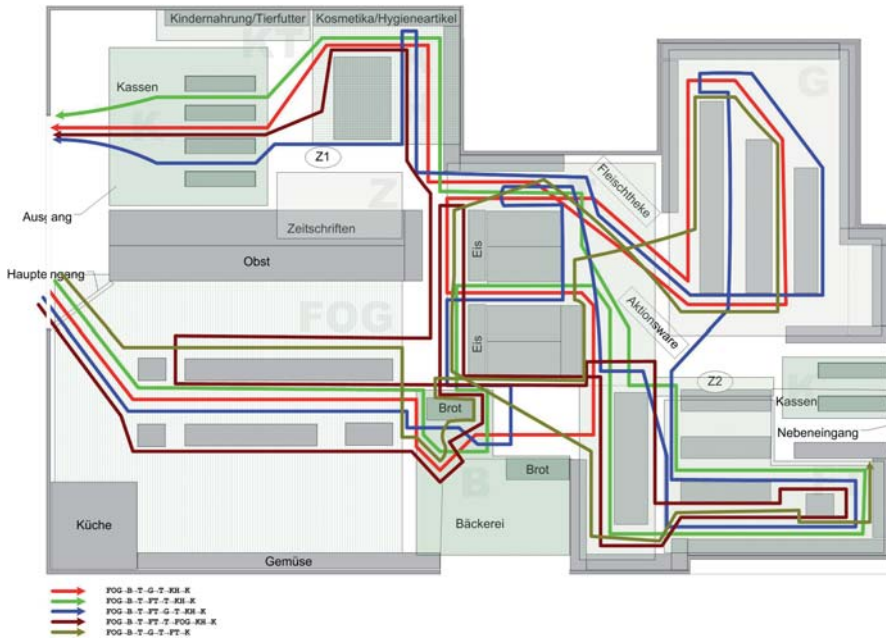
Kindernahrung/Tierfutter
Kosmetika/Hygieneartikel
KT
Kassen
K
Z1
Z
G
Fleischtheke
Ausgang
Zeitschriften
Obst
Haupteingang
Eis
FOG
Eis
Aktionsware
Z2
Kassen
K
Brot
Nebeneingang
Brot
B
Küche
Bäckerei
Gemüse

FOG–B–T–G–T–KH–K
FOG–B–T–FT–T–KH–K
FOG–B–T–FT–G–T–KH–K
FOG–B–T–FT–T–FOG–KH–K
FOG–B–T–G–T–FT–K